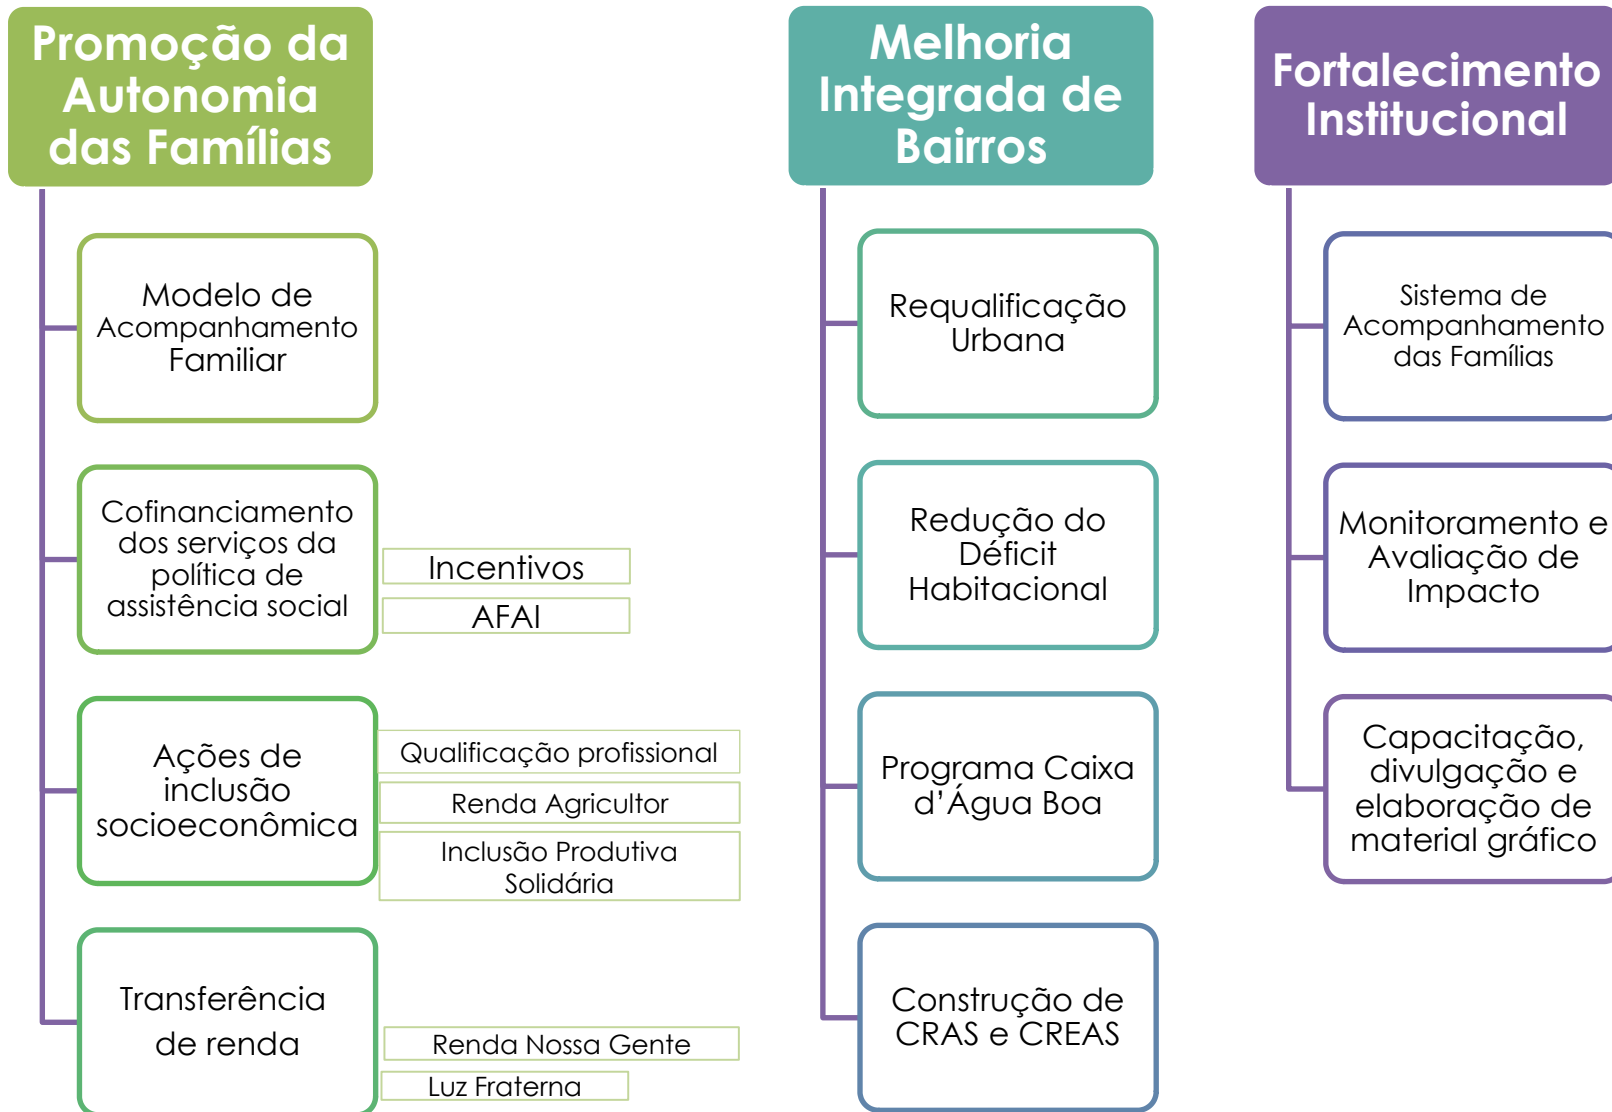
Promoção da Autonomia das Famílias

Modelo de Acompanhamento Familiar

Cofinanciamento dos serviços da política de assistência social

Incentivos

AFAI

Ações de inclusão socioeconômica

Qualificação profissional

Renda Agricultor

Inclusão Produtiva Solidária

Transferência de renda

Renda Nossa Gente

Luz Fraterna

Melhoria Integrada de Bairros

Requalificação Urbana

Redução do Déficit Habitacional

Programa Caixa d'Água Boa

Construção de CRAS e CREAS

Fortalecimento Institucional

Sistema de Acompanhamento das Famílias

Monitoramento e Avaliação de Impacto

Capacitação, divulgação e elaboração de material gráfico